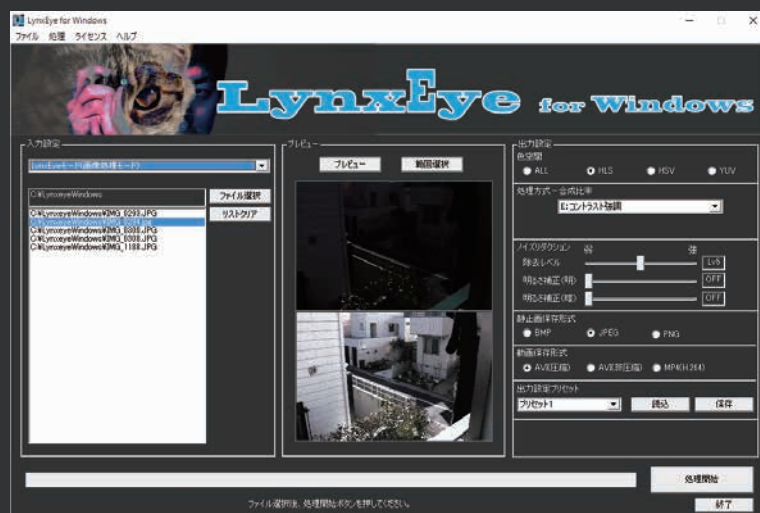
LynxEye for Windows

ファイル 処理 ライセンス ヘルプ

LynxEye for Windows

入力設定

LynxEyeモード(画像処理モード)

C:¥LynxeyeWindows

ファイル選択

リストクリア

C:¥LynxeyeWindows¥IMG_0293.JPG
C:¥LynxeyeWindows¥IMG_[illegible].JPG
C:¥LynxeyeWindows¥IMG_0308.JPG
C:¥LynxeyeWindows¥IMG_0338.JPG
C:¥LynxeyeWindows¥IMG_1188.JPG

プレビュー

プレビュー

範囲選択

出力設定

色空間

ALL HLS HSV YUV

処理方式・合成比率

E:コントラスト強調

ノイズリダクション 弱 強

除去レベル Lv5

明るさ補正(明) OFF

明るさ補正(暗) OFF

静止画保存形式

BMP JPEG PNG

動画保存形式

AVI(圧縮) AVI(非圧縮) MP4(H.264)

出力設定プリセット

プリセット1

読込 保存

処理開始

ファイル選択後、処理開始ボタンを押してください。

終了